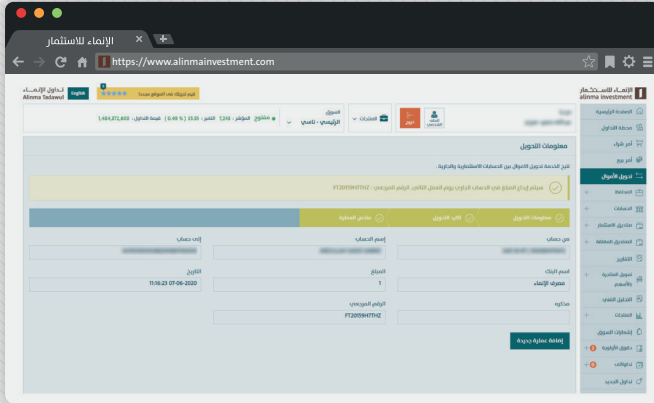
الإنماء للاستثمار
https://www.alinmainvestment.com
الإنماء للاستثمار
alinma investment
تداول الإنماء
Alinma Tadawul
English
قيم تجربتك في الموقع جديدا
السوق
الرئيسي - تاسي
مفتوح المؤشر: 7,210 التغير: 35.35 ( 0.49 % ) قيمة التداول: 1,494,272,693
الصفحة الرئيسية
محفظة التداول
أمر شراء
أمر بيع
تحويل الأموال
العمليات
محافظ الاستثمار
الصناديق المفتوحة
التقارير
تحويل المحافظ والأسهم
التحليل الفني
التنبيهات
إشعارات السوق
حقوق الأولوية
الاكتتابات
تداول البديل
معلومات التحويل
تتيح الخدمة تحويل الأموال بين الحسابات الاستثمارية والجارية.
سيتم إيداع المبلغ في الحساب الجاري ليوم العمل التالي، الرقم المرجعي: FT20159H7THZ
معلومات التحويل
تأكيد التحويل
ملخص العملية
من حساب
اسم الحساب
إلى حساب
اسم البنك
مصرف الإنماء
المبلغ
1
التاريخ
11:16:23 07-09-2020
مذكرة
الرقم المرجعي
FT20159H7THZ
إضافة عملية جديدة